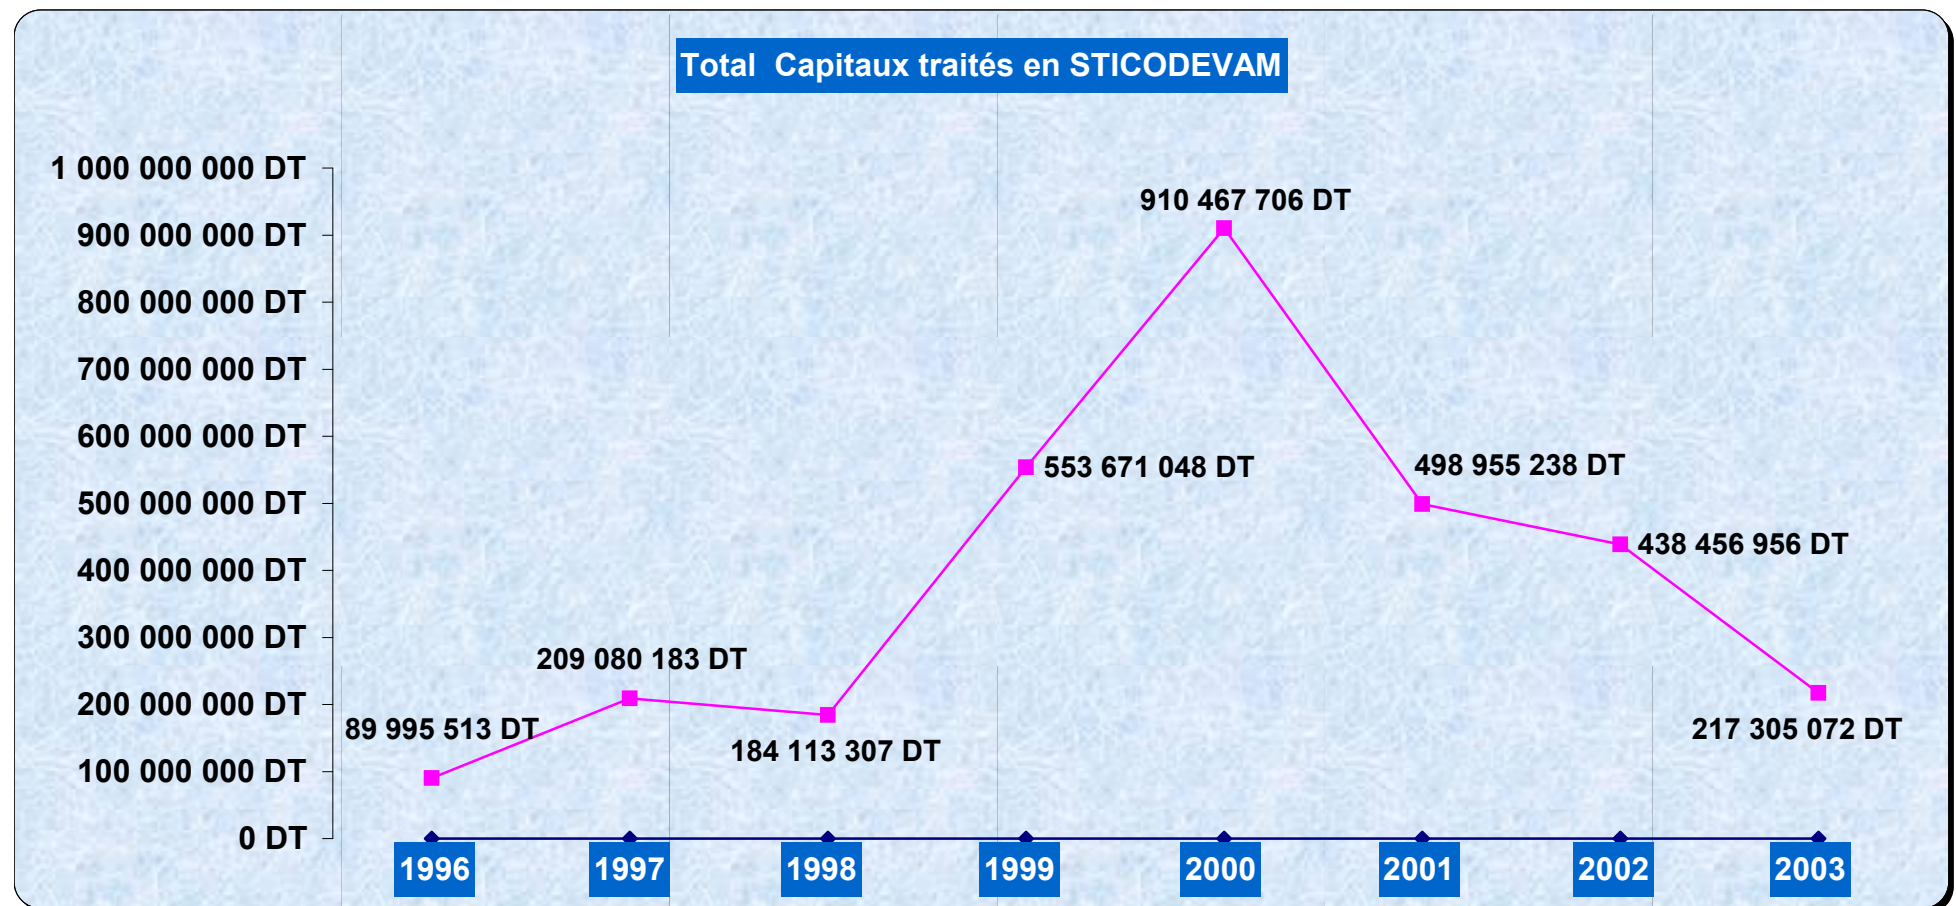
Total Capitaux traités en STICODEVAM

1 000 000 000 DT
900 000 000 DT
800 000 000 DT
700 000 000 DT
600 000 000 DT
500 000 000 DT
400 000 000 DT
300 000 000 DT
200 000 000 DT
100 000 000 DT
0 DT

910 467 706 DT
553 671 048 DT
498 955 238 DT
438 456 956 DT
209 080 183 DT
89 995 513 DT
184 113 307 DT
217 305 072 DT

1996
1997
1998
1999
2000
2001
2002
2003